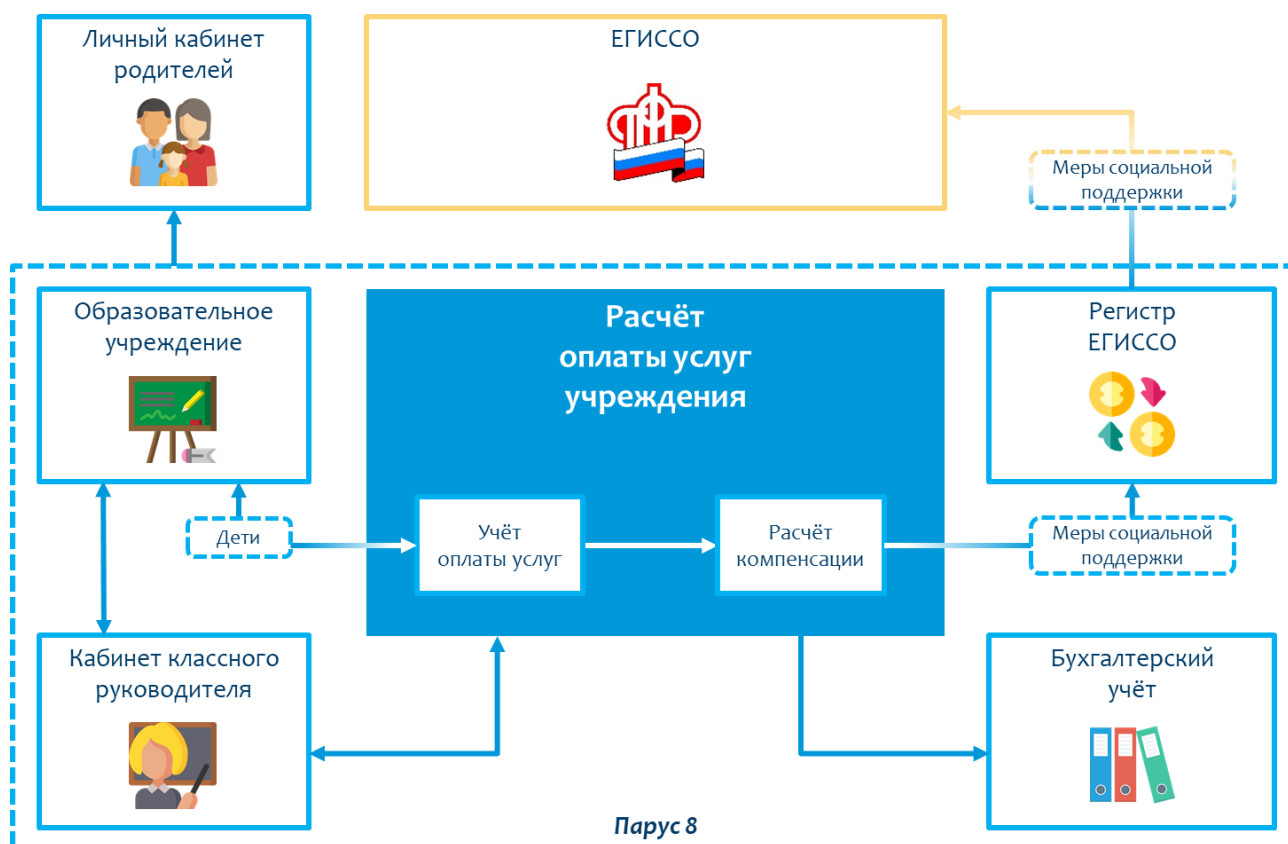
Личный кабинет родителей

ЕГИССО

Меры социальной поддержки

Образовательное учреждение

Расчёт оплаты услуг учреждения

Регистр ЕГИССО

Дети

Учёт оплаты услуг

Расчёт компенсации

Меры социальной поддержки

Кабинет классного руководителя

Бухгалтерский учёт

Парус 8